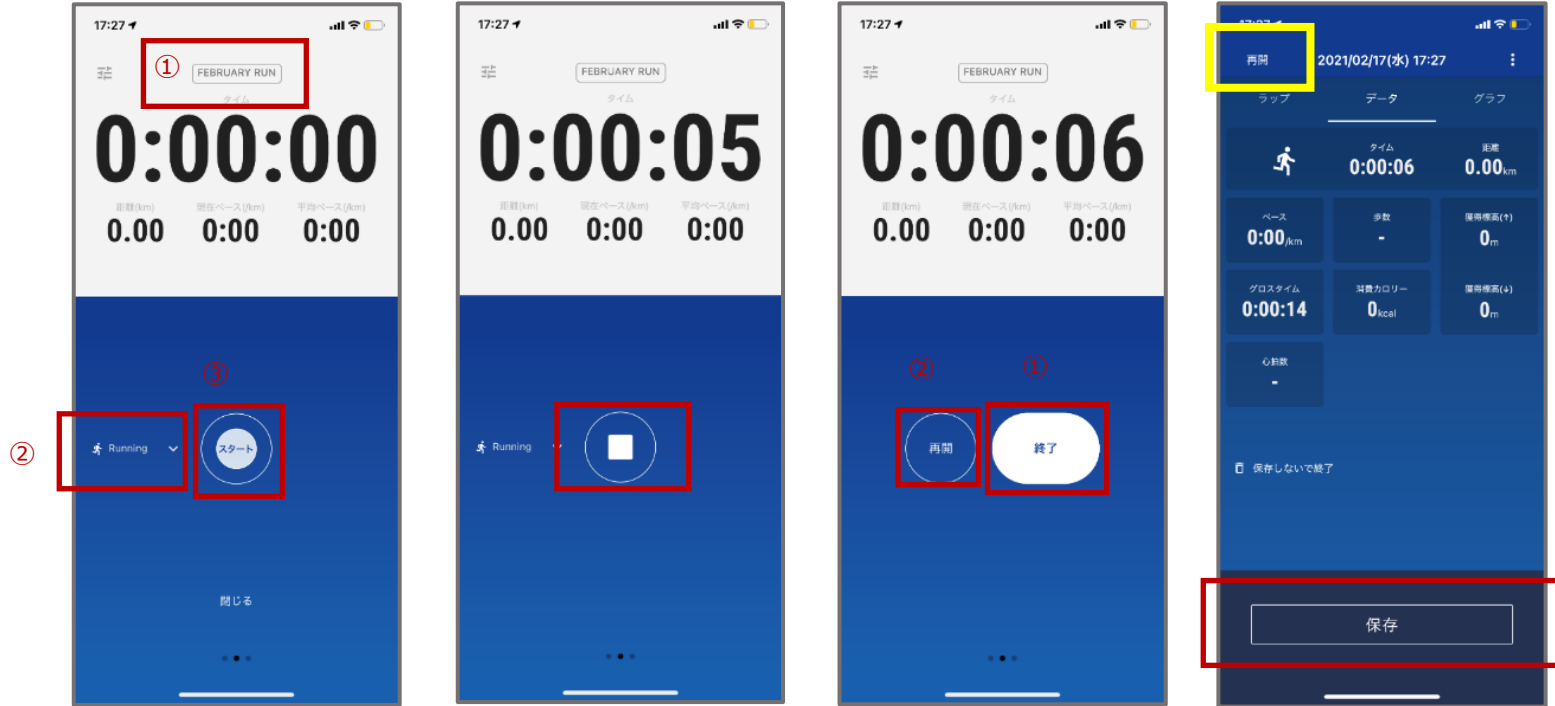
17:27

①

FEBRUARY RUN

タイム

0:00:00

距離(km) 0.00

現在ペース(/km) 0:00

平均ペース(/km) 0:00

③

②

Running

スタート

閉じる

17:27

FEBRUARY RUN

タイム

0:00:05

距離(km) 0.00

現在ペース(/km) 0:00

平均ペース(/km) 0:00

Running

17:27

FEBRUARY RUN

タイム

0:00:06

距離(km) 0.00

現在ペース(/km) 0:00

平均ペース(/km) 0:00

②

①

再開

終了

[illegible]

再開

2021/02/17(水) 17:27

ラップ

データ

グラフ

タイム 0:00:06

距離 0.00km

ペース 0:00/km

歩数 -

獲得標高(↑) 0m

グロスタイム 0:00:14

消費カロリー 0kcal

獲得標高(↓) 0m

心拍数 -

保存しないで終了

保存